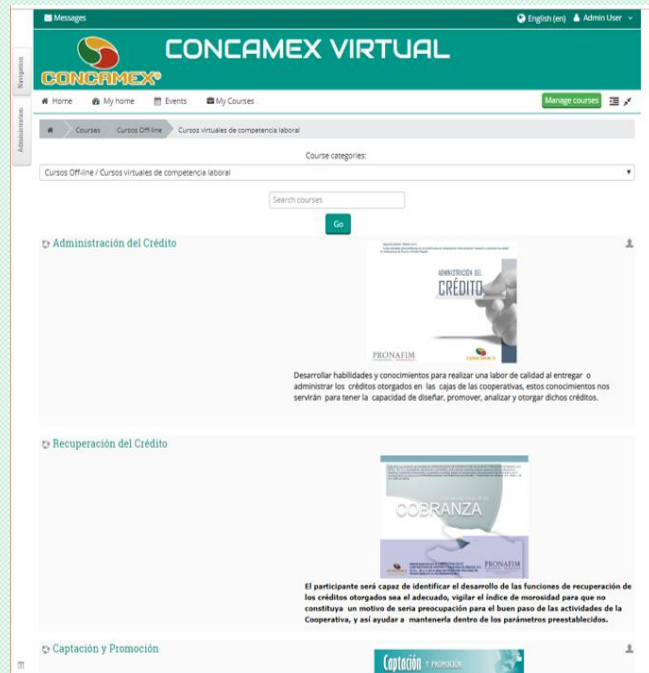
Messages

English (en) Admin User

Navigation

Administration

CONCAMEX

CONCAMEX VIRTUAL

Home My home Events My Courses Manage courses

Courses Cursos Off-line Cursos virtuales de competencia laboral

Course categories:

Cursos Off-line / Cursos virtuales de competencia laboral

Search courses

Go

Administración del Crédito

ADMINISTRACIÓN DEL CRÉDITO

PRONAFIM

Desarrollar habilidades y conocimientos para realizar una labor de calidad al entregar o administrar los créditos otorgados en las cajas de las cooperativas, estos conocimientos nos servirán para tener la capacidad de diseñar, promover, analizar y otorgar dichos créditos.

Recuperación del Crédito

COBRANZA

PRONAFIM

El participante será capaz de identificar el desarrollo de las funciones de recuperación de los créditos otorgados sea el adecuado, vigilar el índice de morosidad para que no constituya un motivo de seria preocupación para el buen paso de las actividades de la Cooperativa, y así ayudar a mantenerla dentro de los parámetros preestablecidos.

Captación y Promoción

Captación y PROMOCIÓN